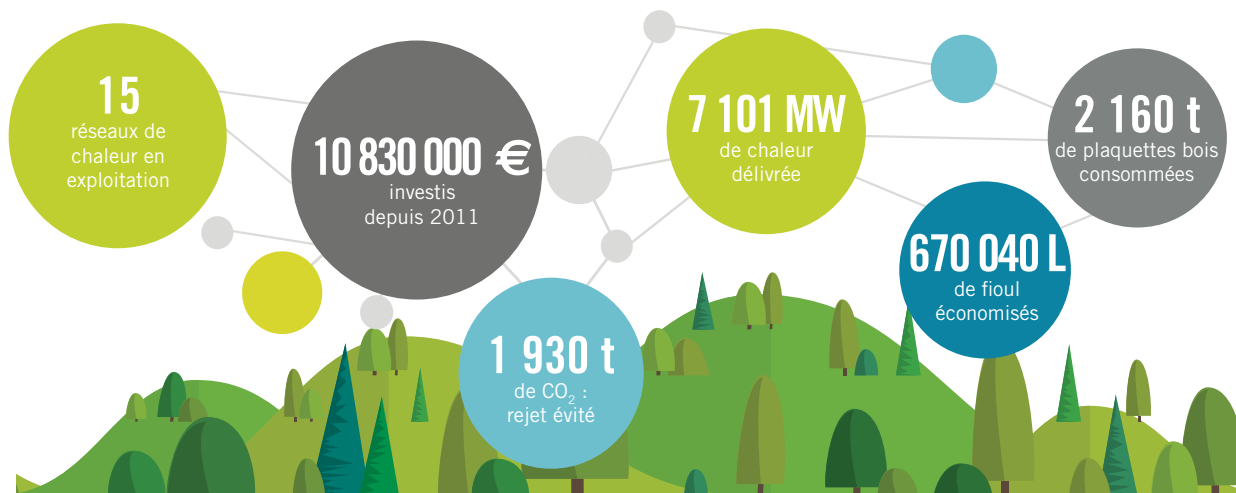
15
réseaux de chaleur en exploitation

10 830 000 €
investis depuis 2011

1 930 t
de $CO_2$ : rejet évité

7 101 MW
de chaleur délivrée

670 040 L
de fioul économisés

2 160 t
de plaquettes bois consommées